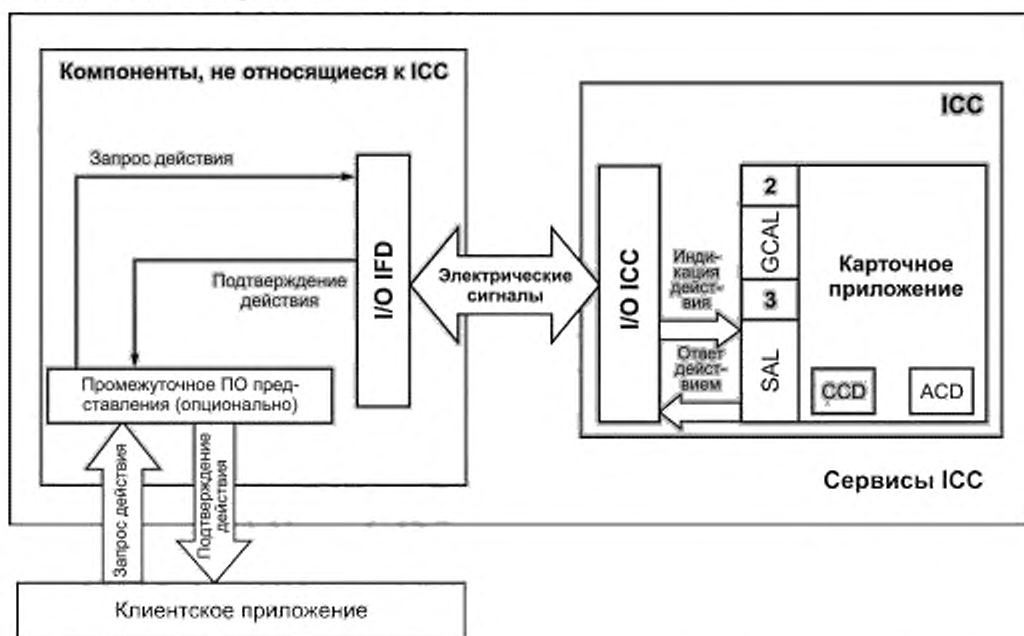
Компоненты, не относящиеся к ICC

Запрос действия

Подтверждение действия

I/O IFD

Электрические сигналы

Промежуточное ПО представления (опционально)

Запрос действия

Подтверждение действия

Клиентское приложение

ICC

I/O ICC

Индикация действия

Ответ действием

2

GCAL

3

SAL

Карточное приложение

CCD

ACD

Сервисы ICC